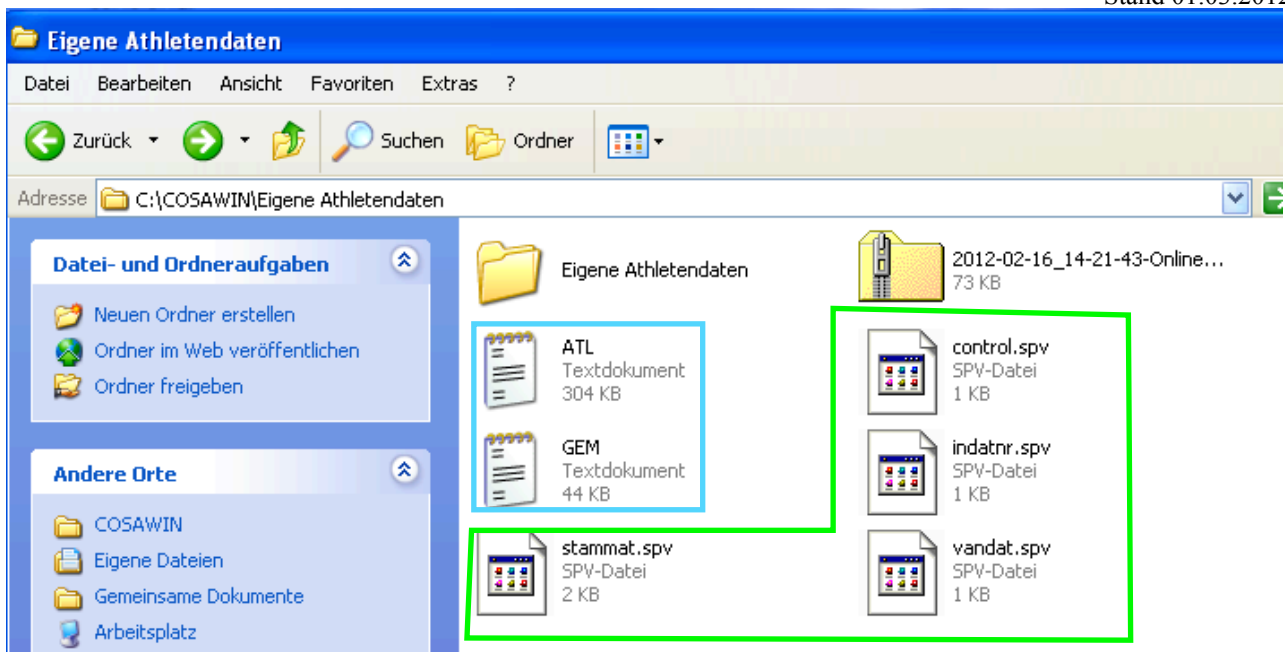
Stand 01.03.201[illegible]

Eigene Athletendaten

Datei Bearbeiten Ansicht Favoriten Extras ?

Zurück Suchen Ordner

Adresse C:\COSAWIN\Eigene Athletendaten

Datei- und Ordneraufgaben

Neuen Ordner erstellen
Ordner im Web veröffentlichen
Ordner freigeben

Andere Orte

COSAWIN
Eigene Dateien
Gemeinsame Dokumente
Arbeitsplatz

Eigene Athletendaten

2012-02-16_14-21-43-Online...
73 KB

ATL
Textdokument
304 KB

GEM
Textdokument
44 KB

control.spv
SPV-Datei
1 KB

indatnr.spv
SPV-Datei
1 KB

stammat.spv
SPV-Datei
2 KB

vandat.spv
SPV-Datei
1 KB